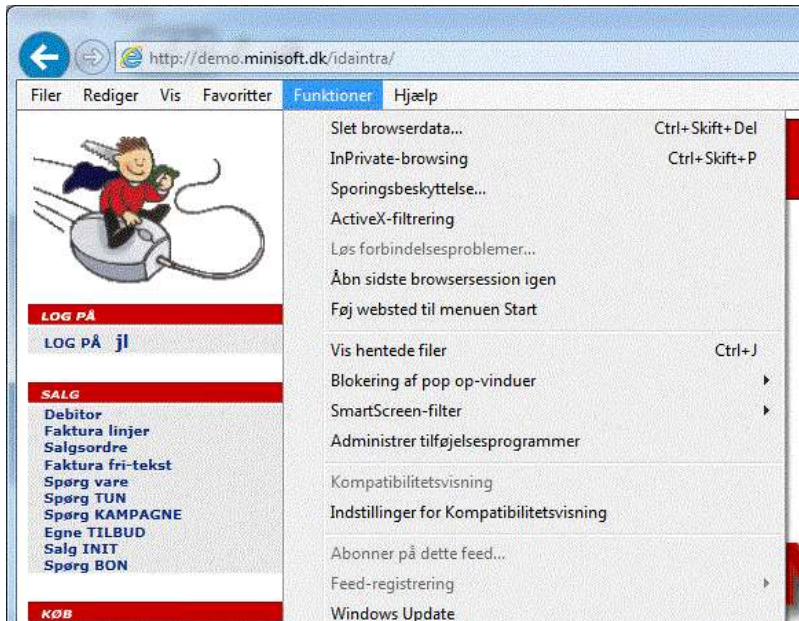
http://demo.minisoft.dk/idaintra/

Filer Rediger Vis Favoritter Funktioner Hjælp

Slet browserdata... Ctrl+Skift+Del
InPrivate-browsing Ctrl+Skift+P
Sporingsbeskyttelse...
ActiveX-filtrering
Løs forbindelsesproblemer...
Åbn sidste browsersession igen
Føj websted til menuen Start
Vis hentede filer Ctrl+J
Blokering af pop op-vinduer
SmartScreen-filter
Administrer tilføjelsesprogrammer
Kompatibilitetsvisning
Indstillinger for Kompatibilitetsvisning
Abonner på dette feed...
Feed-registrering
Windows Update

LOG PÅ
LOG PÅ jl

SALG
Debitor
Faktura linjer
Salgsordre
Faktura fri-tekst
Spørg vare
Spørg TUN
Spørg KAMPAGNE
Egne TILBUD
Salg INIT
Spørg BON

KØB